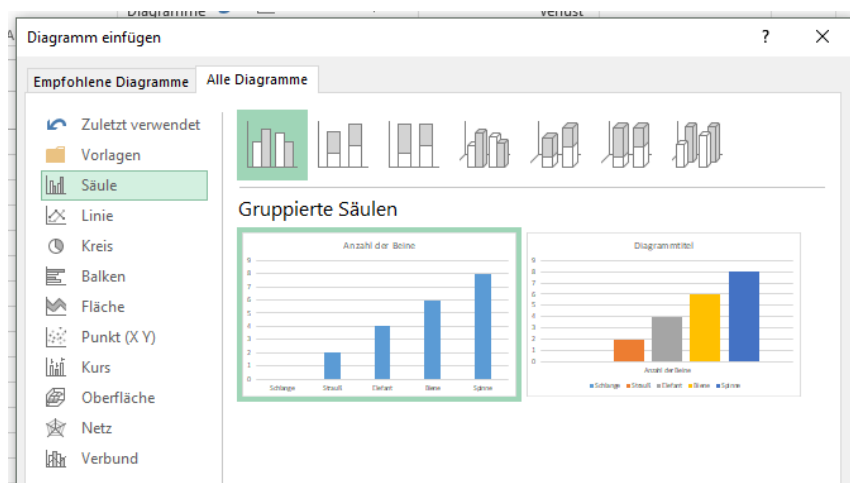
Diagramme Verlust

Diagramm einfügen ? ✕

Empfohlene Diagramme | Alle Diagramme

Zuletzt verwendet
Vorlagen
Säule
Linie
Kreis
Balken
Fläche
Punkt (X Y)
Kurs
Oberfläche
Netz
Verbund

Gruppierte Säulen

Anzahl der Beine
9
8
7
6
5
4
3
2
1
0
Schlange Strauß Elefant Biene Spinne

Diagrammtitel
9
8
7
6
5
4
3
2
1
0
Anzahl der Beine
■ Schlange ■ Strauß ■ Elefant ■ Biene ■ Spinne